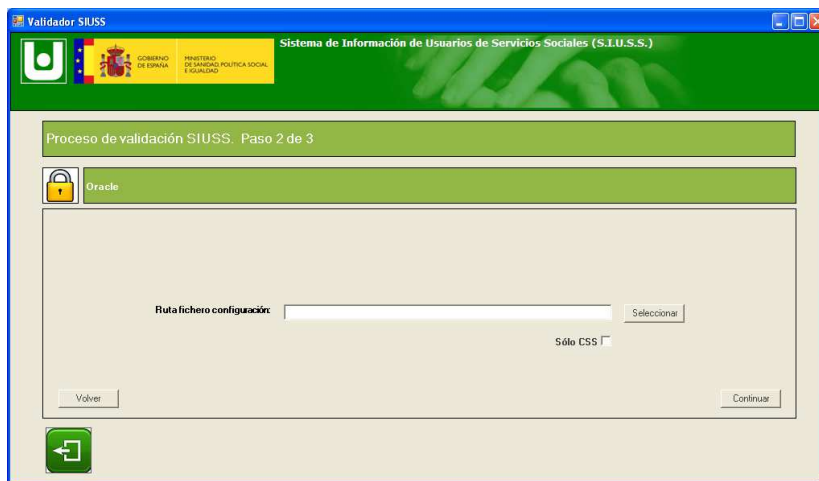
Validador SIUSS

GOBIERNO DE ESPAÑA

MINISTERIO DE SANIDAD, POLÍTICA SOCIAL E IGUALDAD

Sistema de Información de Usuarios de Servicios Sociales (S.I.U.S.S.)

Proceso de validación SIUSS. Paso 2 de 3

Oracle

Ruta fichero configuración:

Seleccionar

Sólo CSS

Volver

Continuar